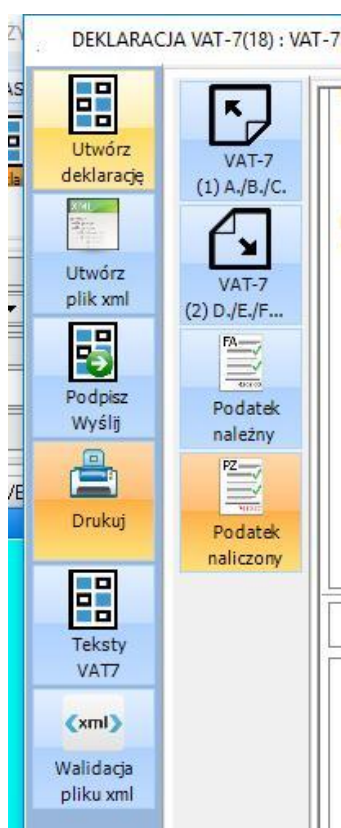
DEKLARACJA VAT-7(18) : VAT-7

Utwórz deklarację

Utwórz plik xml

Podpisz Wyślij

Drukuj

Teksty VAT7

Walidacja pliku xml

VAT-7 (1) A./B./C.

VAT-7 (2) D./E./F...

Podatek należny

Podatek naliczony